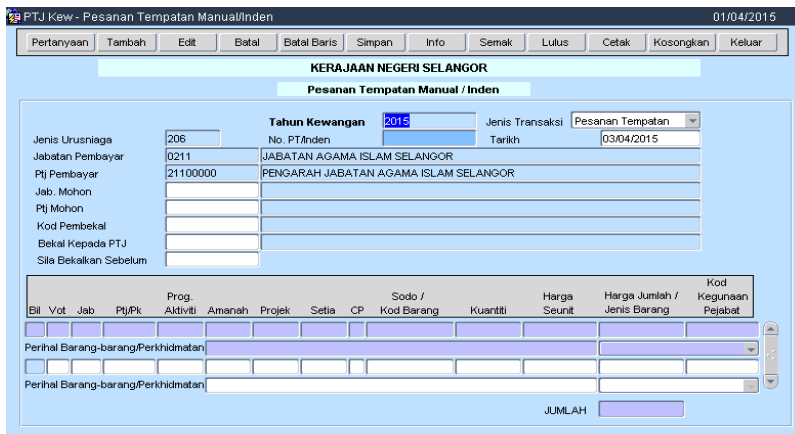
PTJ Kew - Pesanan Tempatan Manual/Inden 01/04/2015

Pertanyaan Tambah Edit Batal Batal Baris Simpan Info Semak Lulus Cetak Kosongkan Keluar

KERAJAAN NEGERI SELANGOR

Pesanan Tempatan Manual / Inden

Tahun Kewangan 2015 Jenis Transaksi Pesanan Tempatan

Jenis Urusniaga 206 No. PT/Inden Tarikh 03/04/2015

Jabatan Pembayar 0211 JABATAN AGAMA ISLAM SELANGOR

Ptj Pembayar 21100000 PENGARAH JABATAN AGAMA ISLAM SELANGOR

Jab. Mohon

Ptj Mohon

Kod Pembekal

Bekal Kepada PTJ

Sila Bekalkan Sebelum

| Bil | Vot | Jab | Ptj/Pk | Prog. Aktiviti | Amanah | Projek | Setia | CP | Sodo / Kod Barang | Kuantiti | Harga Seunit | Harga Jumlah / Jenis Barang | Kod Kegunaan Pejabat |
|---|---|---|---|---|---|---|---|---|---|---|---|---|---|

Perihal Barang-barang/Perkhidmatan

Perihal Barang-barang/Perkhidmatan

JUMLAH